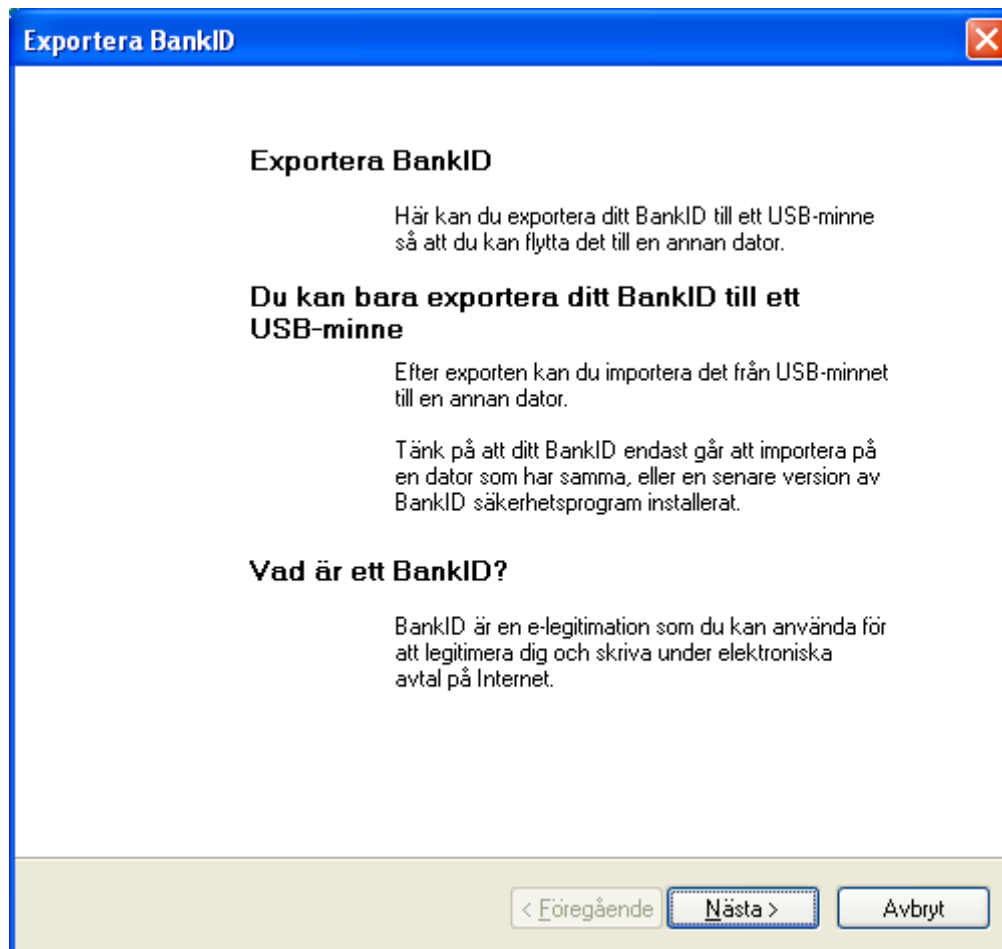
Exportera BankID

Exportera BankID

Här kan du exportera ditt BankID till ett USB-minne så att du kan flytta det till en annan dator.

Du kan bara exportera ditt BankID till ett USB-minne

Efter exporten kan du importera det från USB-minnet till en annan dator.

Tänk på att ditt BankID endast går att importera på en dator som har samma, eller en senare version av BankID säkerhetsprogram installerat.

Vad är ett BankID?

BankID är en e-legitimation som du kan använda för att legitimera dig och skriva under elektroniska avtal på Internet.

< Föregående | Nästa > | Avbryt